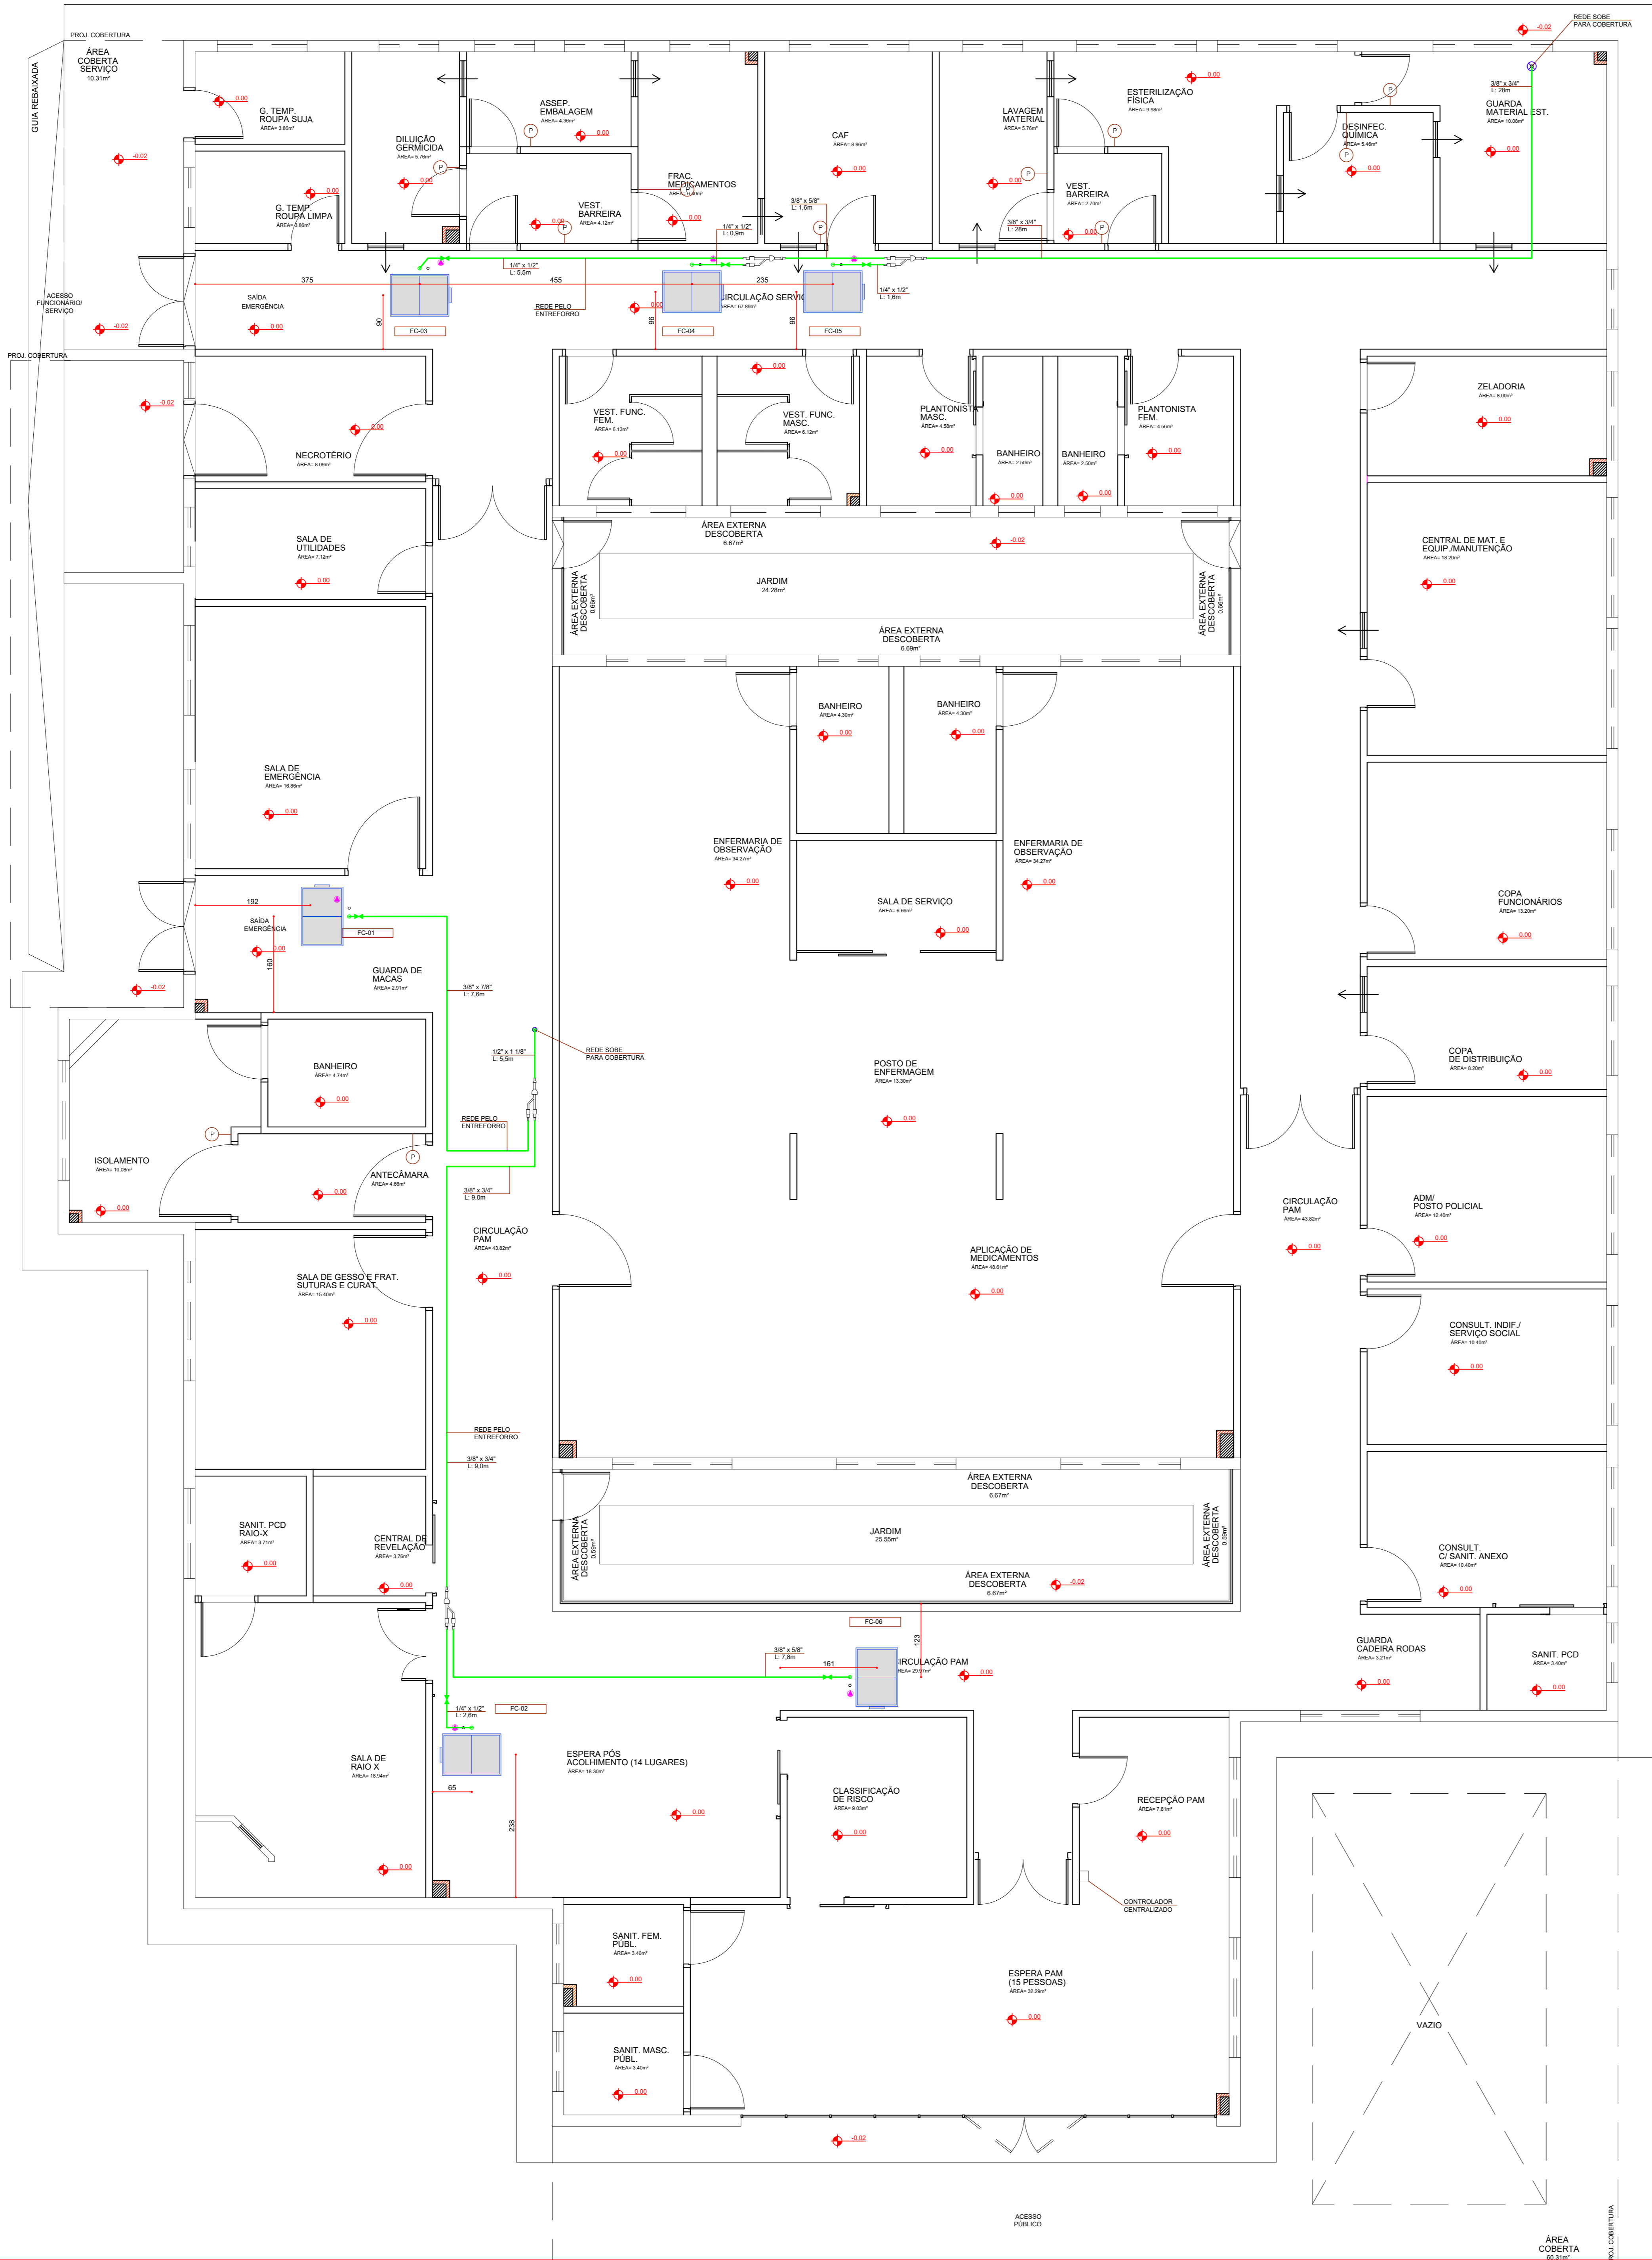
PROJ. COBERTURA
ÁREA COBERTA SERVIÇO
10.31m²
GUIA REBAIXADA
-0.02
REDE SOBE PARA COBERTURA
G. TEMP. ROUPA SUJA
ÁREA= 3.86m²
0.00
-0.02
DILUIÇÃO GERMICIDA
ÁREA= 5.76m²
0.00
ASSEP. EMBALAGEM
ÁREA= 4.36m²
0.00
CAF
ÁREA= 8.96m²
0.00
LAVAGEM MATERIAL
ÁREA= 5.76m²
0.00
ESTERILIZAÇÃO FÍSICA
ÁREA= 9.98m²
0.00
DESINFEC. QUÍMICA
ÁREA= 5.46m²
0.00
3/8" x 3/4"
L: 28m
GUARDA MATERIAL EST.
ÁREA= 10.08m²
0.00
G. TEMP. ROUPA LIMPA
ÁREA= 3.86m²
0.00
FRAC. MEDICAMENTOS
ÁREA= 6.40m²
0.00
VEST. BARREIRA
ÁREA= 4.12m²
0.00
3/8" x 5/8"
L: 1,6m
1/4" x 1/2"
L: 0,9m
VEST. BARREIRA
ÁREA= 2.70m²
0.00
3/8" x 3/4"
L: 28m
0.00
1/4" x 1/2"
L: 5,5m
375
455
235
1/4" x 1/2"
L: 1,6m
ACESSO FUNCIONÁRIO/ SERVIÇO
-0.02
SAÍDA EMERGÊNCIA
0.00
REDE PELO ENTREFORRO
CIRCULAÇÃO SERVIÇO
ÁREA= 67.89m²
0.00
90
96
96
FC-03
FC-04
FC-05
PROJ. COBERTURA
-0.02
NECROTÉRIO
ÁREA= 8.09m²
0.00
VEST. FUNC. FEM.
ÁREA= 6.13m²
0.00
VEST. FUNC. MASC.
ÁREA= 6.12m²
0.00
PLANTONISTA MASC.
ÁREA= 4.58m²
0.00
BANHEIRO
ÁREA= 2.50m²
0.00
BANHEIRO
ÁREA= 2.50m²
0.00
PLANTONISTA FEM.
ÁREA= 4.56m²
0.00
ZELADORIA
ÁREA= 8.00m²
0.00
SALA DE UTILIDADES
ÁREA= 7.12m²
0.00
ÁREA EXTERNA DESCOBERTA
6.67m²
-0.02
JARDIM
24.28m²
ÁREA EXTERNA DESCOBERTA
0.66m²
ÁREA EXTERNA DESCOBERTA
6.69m²
ÁREA EXTERNA DESCOBERTA
0.66m²
CENTRAL DE MAT. E EQUIP./MANUTENÇÃO
ÁREA= 18.20m²
0.00
SALA DE EMERGÊNCIA
ÁREA= 18.86m²
0.00
BANHEIRO
ÁREA= 4.30m²
0.00
BANHEIRO
ÁREA= 4.30m²
0.00
ENFERMARIA DE OBSERVAÇÃO
ÁREA= 34.27m²
0.00
ENFERMARIA DE OBSERVAÇÃO
ÁREA= 34.27m²
0.00
SALA DE SERVIÇO
ÁREA= 6.66m²
0.00
COPA FUNCIONÁRIOS
ÁREA= 13.20m²
0.00
192
SAÍDA EMERGÊNCIA
0.00
FC-01
160
-0.02
GUARDA DE MACAS
ÁREA= 2.91m²
3/8" x 7/8"
L: 7,6m
1/2" x 1 1/8"
L: 5,5m
REDE SOBE PARA COBERTURA
COPA DE DISTRIBUIÇÃO
ÁREA= 8.20m²
0.00
BANHEIRO
ÁREA= 4.74m²
0.00
POSTO DE ENFERMAGEM
ÁREA= 13.30m²
0.00
REDE PELO ENTREFORRO
ISOLAMENTO
ÁREA= 10.08m²
0.00
ANTECÂMARA
ÁREA= 4.66m²
0.00
3/8" x 3/4"
L: 9,0m
CIRCULAÇÃO PAM
ÁREA= 43.82m²
0.00
ADM/ POSTO POLICIAL
ÁREA= 12.40m²
0.00
CIRCULAÇÃO PAM
ÁREA= 43.82m²
0.00
APLICAÇÃO DE MEDICAMENTOS
ÁREA= 48.61m²
0.00
SALA DE GESSO E FRAT. SUTURAS E CURAT.
ÁREA= 15.40m²
0.00
CONSULT. INDIF./ SERVIÇO SOCIAL
ÁREA= 10.40m²
0.00
REDE PELO ENTREFORRO
3/8" x 3/4"
L: 9,0m
ÁREA EXTERNA DESCOBERTA
6.67m²
JARDIM
25.55m²
ÁREA EXTERNA DESCOBERTA
0.59m²
ÁREA EXTERNA DESCOBERTA
0.59m²
ÁREA EXTERNA DESCOBERTA
6.67m²
-0.02
SANIT. PCD RAIO-X
ÁREA= 3.71m²
0.00
CENTRAL DE REVELAÇÃO
ÁREA= 3.76m²
0.00
CONSULT. C/ SANIT. ANEXO
ÁREA= 10.40m²
0.00
FC-06
123
3/8" x 5/8"
L: 7,8m
161
CIRCULAÇÃO PAM
ÁREA= 29.57m²
0.00
GUARDA CADEIRA RODAS
ÁREA= 3.21m²
0.00
SANIT. PCD
ÁREA= 3.40m²
0.00
1/4" x 1/2"
L: 2,6m
FC-02
65
SALA DE RAIO X
ÁREA= 18.94m²
0.00
238
ESPERA PÓS ACOLHIMENTO (14 LUGARES)
ÁREA= 18.30m²
0.00
CLASSIFICAÇÃO DE RISCO
ÁREA= 9.03m²
0.00
RECEPÇÃO PAM
ÁREA= 7.81m²
0.00
CONTROLADOR CENTRALIZADO
SANIT. FEM. PÚBL.
ÁREA= 3.40m²
0.00
ESPERA PAM (15 PESSOAS)
ÁREA= 32.29m²
0.00
VAZIO
SANIT. MASC. PÚBL.
ÁREA= 3.40m²
0.00
-0.02
ACESSO PÚBLICO
ÁREA COBERTA
60.31m²
PROJ. COBERTURA